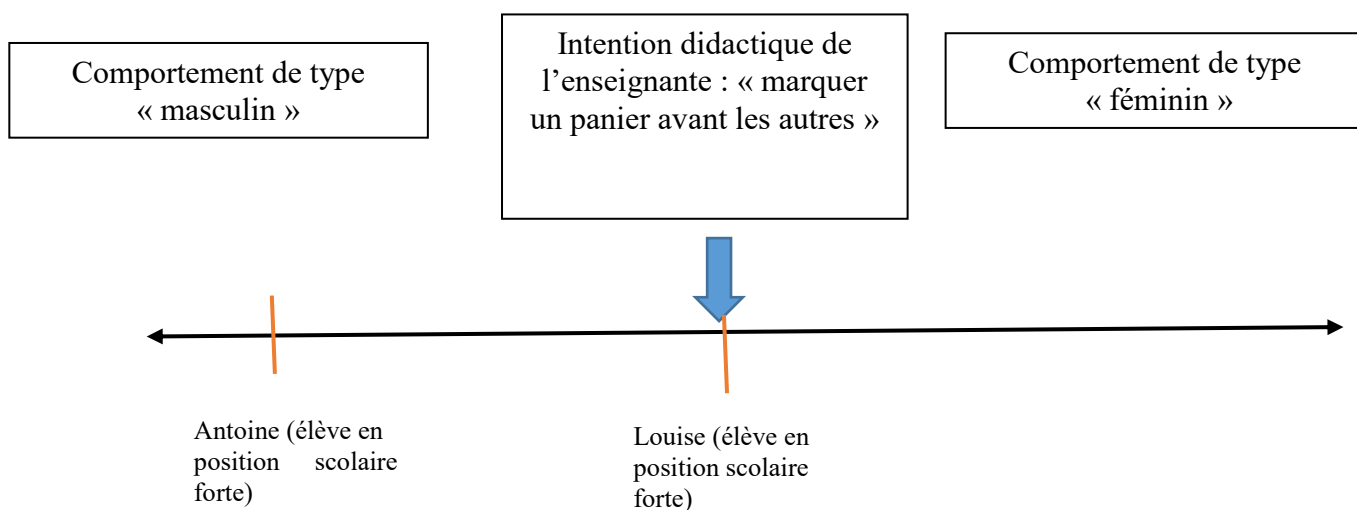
Comportement de type « masculin »

Intention didactique de l’enseignante : « marquer un panier avant les autres »

Comportement de type « féminin »

Antoine (élève en position scolaire forte)

Louise (élève en position scolaire forte)